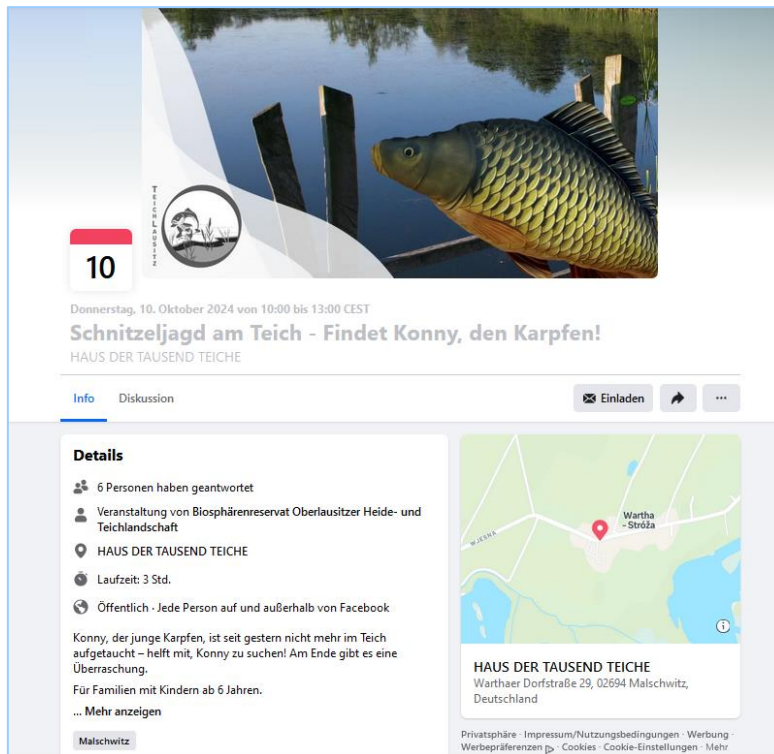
TEICHLAUSITZ

10

Donnerstag, 10. Oktober 2024 von 10:00 bis 13:00 CEST

Schnitzeljagd am Teich - Findet Konny, den Karpfen!

HAUS DER TAUSEND TEICHE

Info Diskussion

Einladen ···

Details

6 Personen haben geantwortet

Veranstaltung von Biosphärenreservat Oberlausitzer Heide- und Teichlandschaft

HAUS DER TAUSEND TEICHE

Laufzeit: 3 Std.

Öffentlich · Jede Person auf und außerhalb von Facebook

Konny, der junge Karpfen, ist seit gestern nicht mehr im Teich aufgetaucht – helft mit, Konny zu suchen! Am Ende gibt es eine Überraschung.

Für Familien mit Kindern ab 6 Jahren.

... Mehr anzeigen

Malschwitz

Wartha - Stróža

HAUS DER TAUSEND TEICHE

Warthaer Dorfstraße 29, 02694 Malschwitz, Deutschland

Privatsphäre · Impressum/Nutzungsbedingungen · Werbung · Werbepräferenzen · Cookies · Cookie-Einstellungen · Mehr